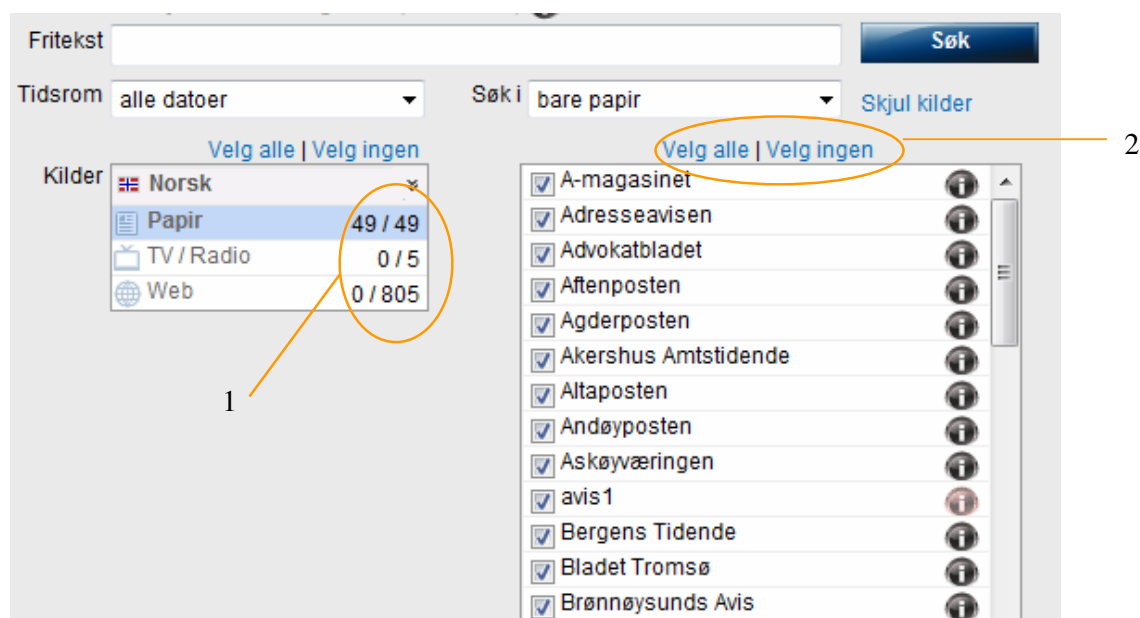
Fritekst

Søk

Tidsrom alle datoer

Søk i bare papir

Skjul kilder

Velg alle | Velg ingen

Velg alle | Velg ingen

2

Kilder

Norsk

| | |
|---|---|
| Papir | 49 / 49 |
| TV / Radio | 0 / 5 |
| Web | 0 / 805 |

1

A-magasinet
Adresseavisen
Advokatbladet
Aftenposten
Agderposten
Akershus Amtstidende
Altaposten
Andøyposten
Askøyværingen
avis1
Bergens Tidende
Bladet Tromsø
Brønnøysunds Avis